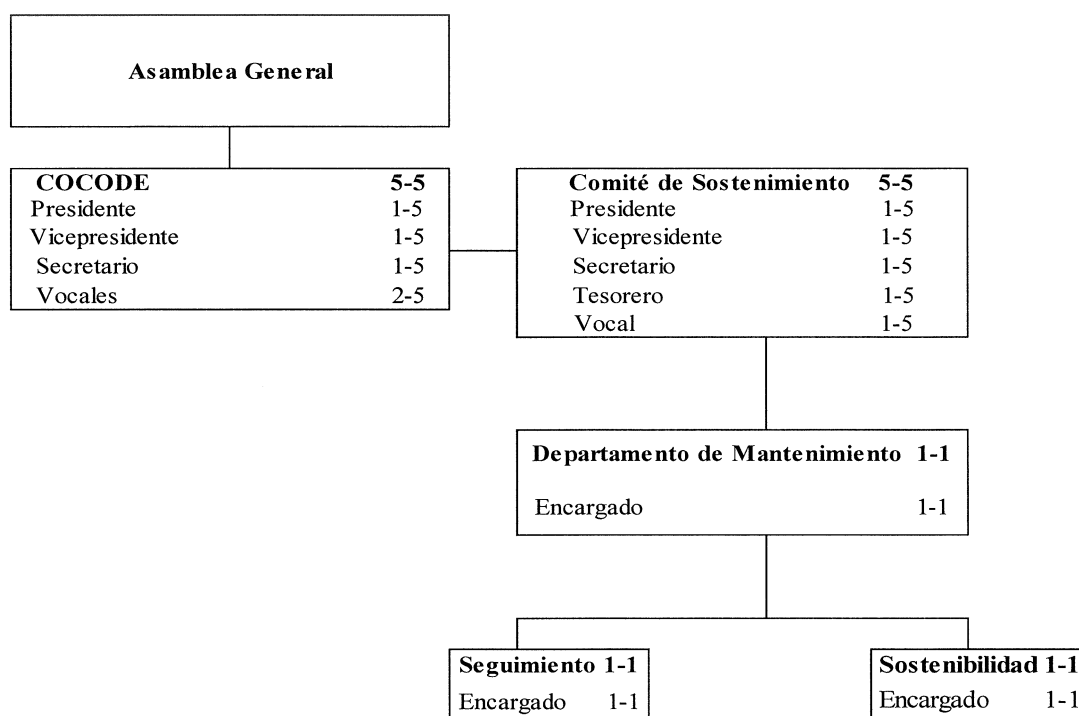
Asamblea General

COCODE 5-5
Presidente 1-5
Vicepresidente 1-5
Secretario 1-5
Vocales 2-5

Comité de Sostenimiento 5-5
Presidente 1-5
Vicepresidente 1-5
Secretario 1-5
Tesorero 1-5
Vocal 1-5

Departamento de Mantenimiento 1-1
Encargado 1-1

Seguimiento 1-1
Encargado 1-1

Sostenibilidad 1-1
Encargado 1-1